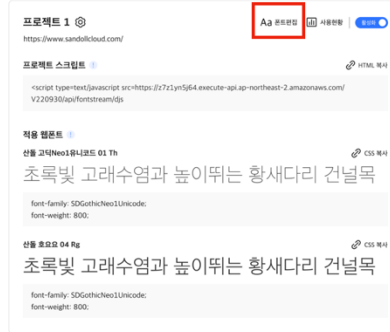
프로젝트 1

Aa 폰트편집 사용현황 활성화

https://www.sandollcloud.com/

프로젝트 스크립트

HTML 복사

<script type=text/javascript src=https://z7z1yn5j64.execute-api.ap-northeast-2.amazonaws.com/V220930/api/fontstream/djs

적용 웹폰트

산돌 고딕Neo1유니코드 01 Th

CSS 복사

초록빛 고래수염과 높이뛰는 황새다리 건널목

font-family: SDGothicNeo1Unicode;
font-weight: 800;

산돌 호요요 04 Rg

CSS 복사

초록빛 고래수염과 높이뛰는 황새다리 건널목

font-family: SDGothicNeo1Unicode;
font-weight: 800;